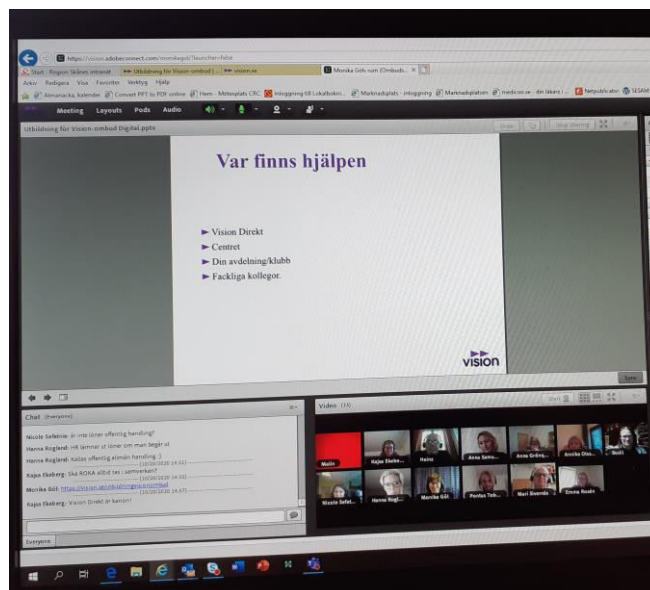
https://vision.adobeconnect.com/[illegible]

Start - Region Skånes intranät | Utbildning för Vision-ombud | vision.se | Monika Göls rum (Ombuds... ×

Arkiv Redigera Visa Favoriter Verktyg Hjälp

Almanacka, kalender | Convert PPT to PDF online | Hem - Mötesplats CRC | Inloggning till Lokalbokni... | Marknadsplats - inloggning | Marknadsplatsen | medicon.se - din läkare i ... | Netpublicator | SESAM

Meeting Layouts Pods Audio

Utbildning för Vision-ombud Digital.pptx

Stop Sharing

Var finns hjälpen

► Vision Direkt
► Centret
► Din avdelning/klubb
► Fackliga kollegor.

VISION

Sync

Chat (Everyone)

Nicole Sefelnie: är inte löner offentlig handling?
Hanna Rogland: HR lämnar ut löner om man begär ut
Hanna Rogland: kallas offentlig allmän handling :)
(10/26/2020 14:32)
Kajsa Ekeberg: Ska ROKA alltid ses i samverkan?
(10/26/2020 14:33)
Monika Göl: https://vision.se/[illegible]
(10/26/2020 14:37)
Kajsa Ekeberg: Vision Direkt är bäst!!

Everyone

Video (13)

Malin | Kajsa Ekebe... | Heinz | Anna Sams... | Anna Grönq... | Annika Olss... | Bodil
Nicole Sefel... | Hanna Rogl... | Monika Göl | Pontus Tob... | Mari Åkerstr... | Emma Roskv...